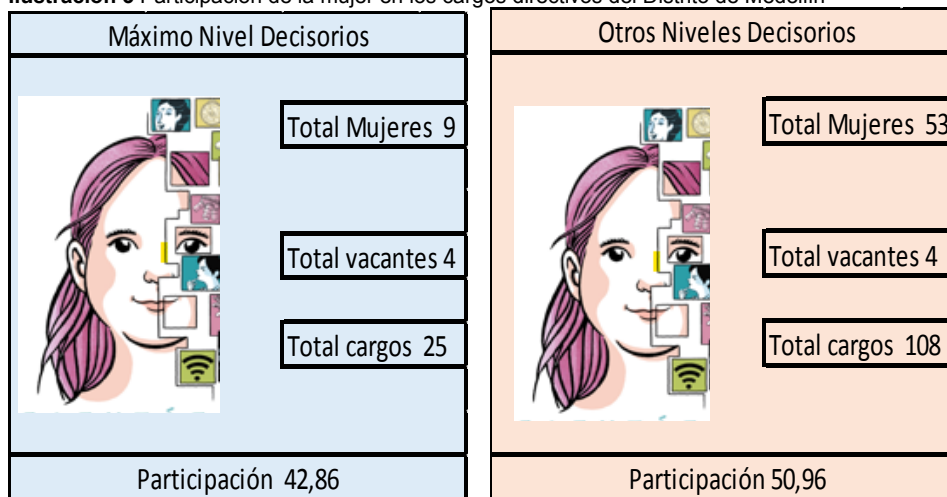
Ilustración 6 Participación de la mujer en los cargos directivos del Distrito de Medellín

| Máximo Nivel Decisorios | Otros Niveles Decisorios |
|---|---|
| Total Mujeres 9 | Total Mujeres 53 |
| Total vacantes 4 | Total vacantes 4 |
| Total cargos 25 | Total cargos 108 |
| Participación 42,86 | Participación 50,96 |